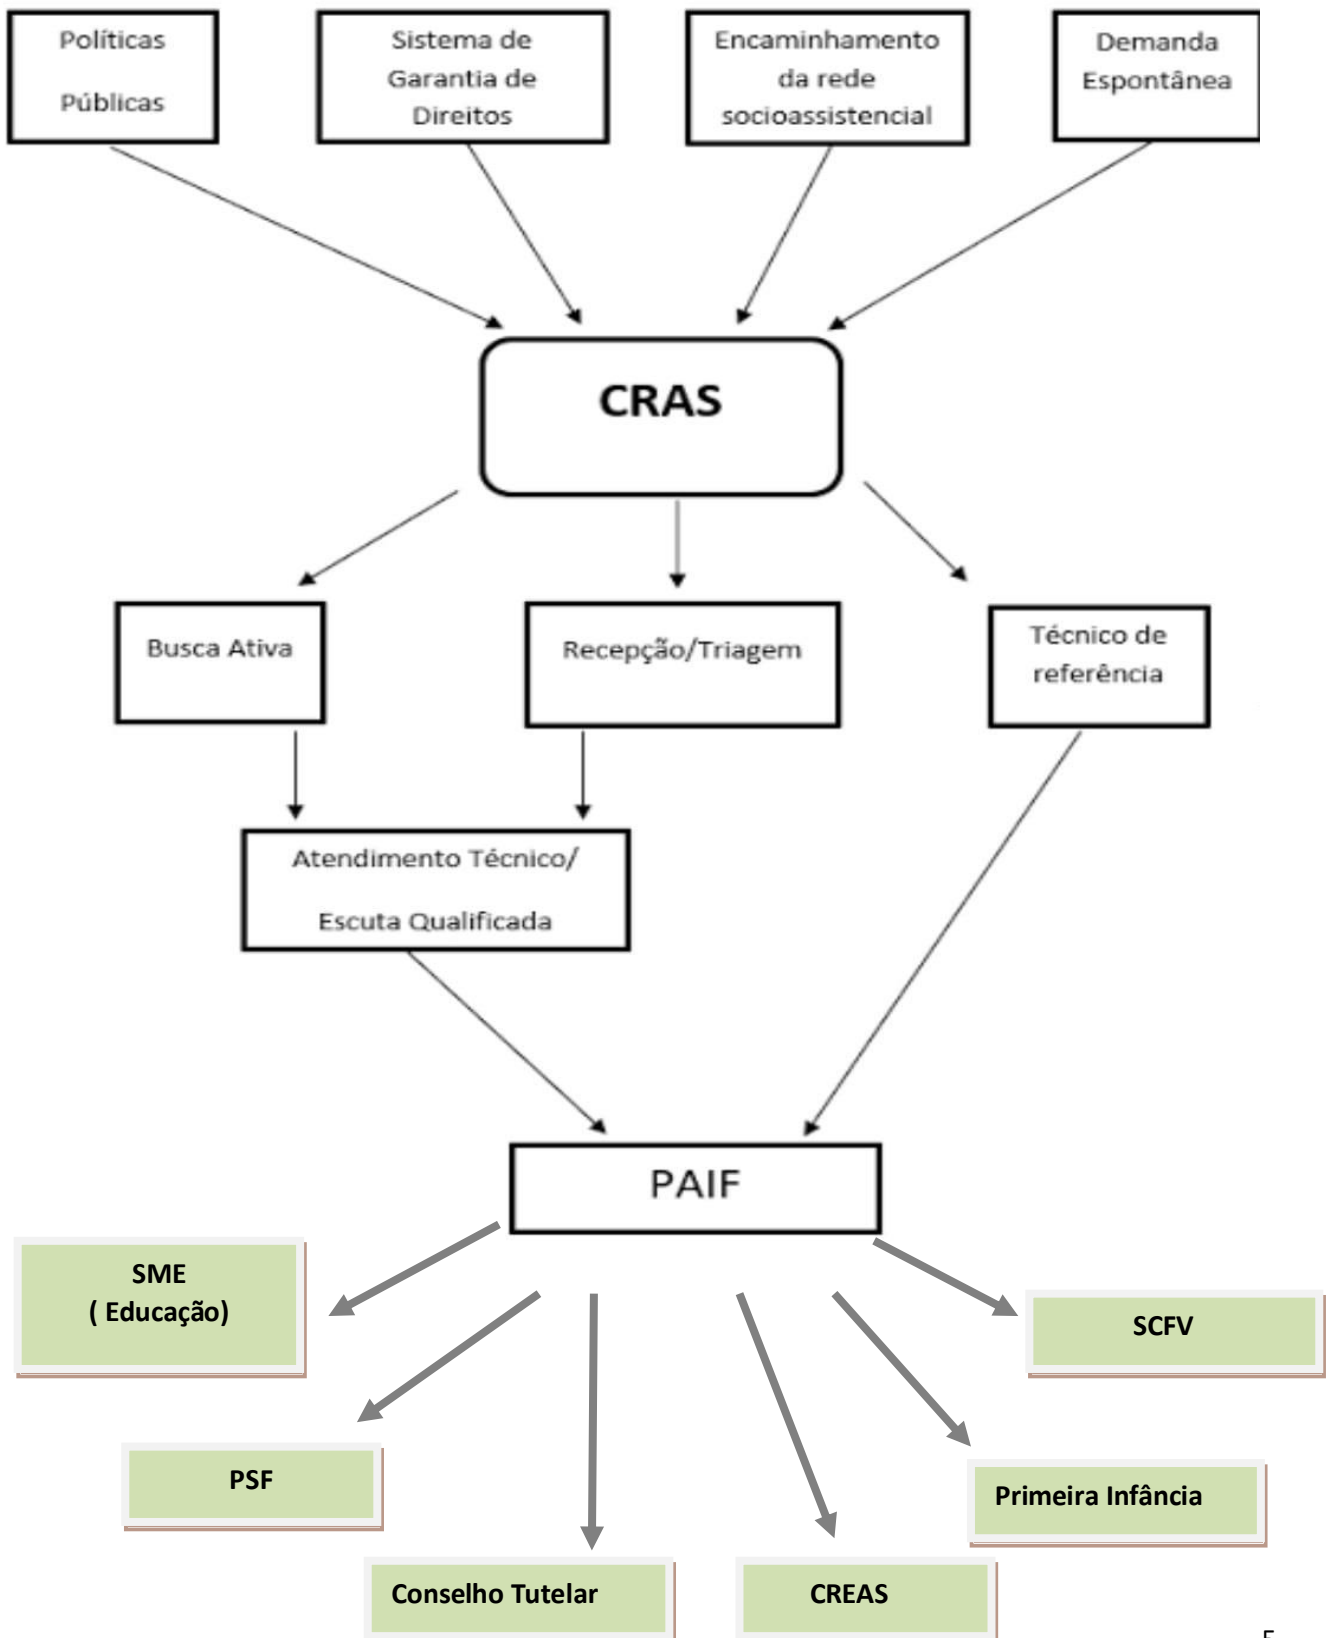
Políticas

Públicas

Sistema de Garantia de Direitos

Encaminhamento da rede socioassistencial

Demanda Espontânea

CRAS

Busca Ativa

Recepção/Triagem

Técnico de referência

Atendimento Técnico/

Escuta Qualificada

PAIF

SME
( Educação)

SCFV

PSF

Primeira Infância

Conselho Tutelar

CREAS

5